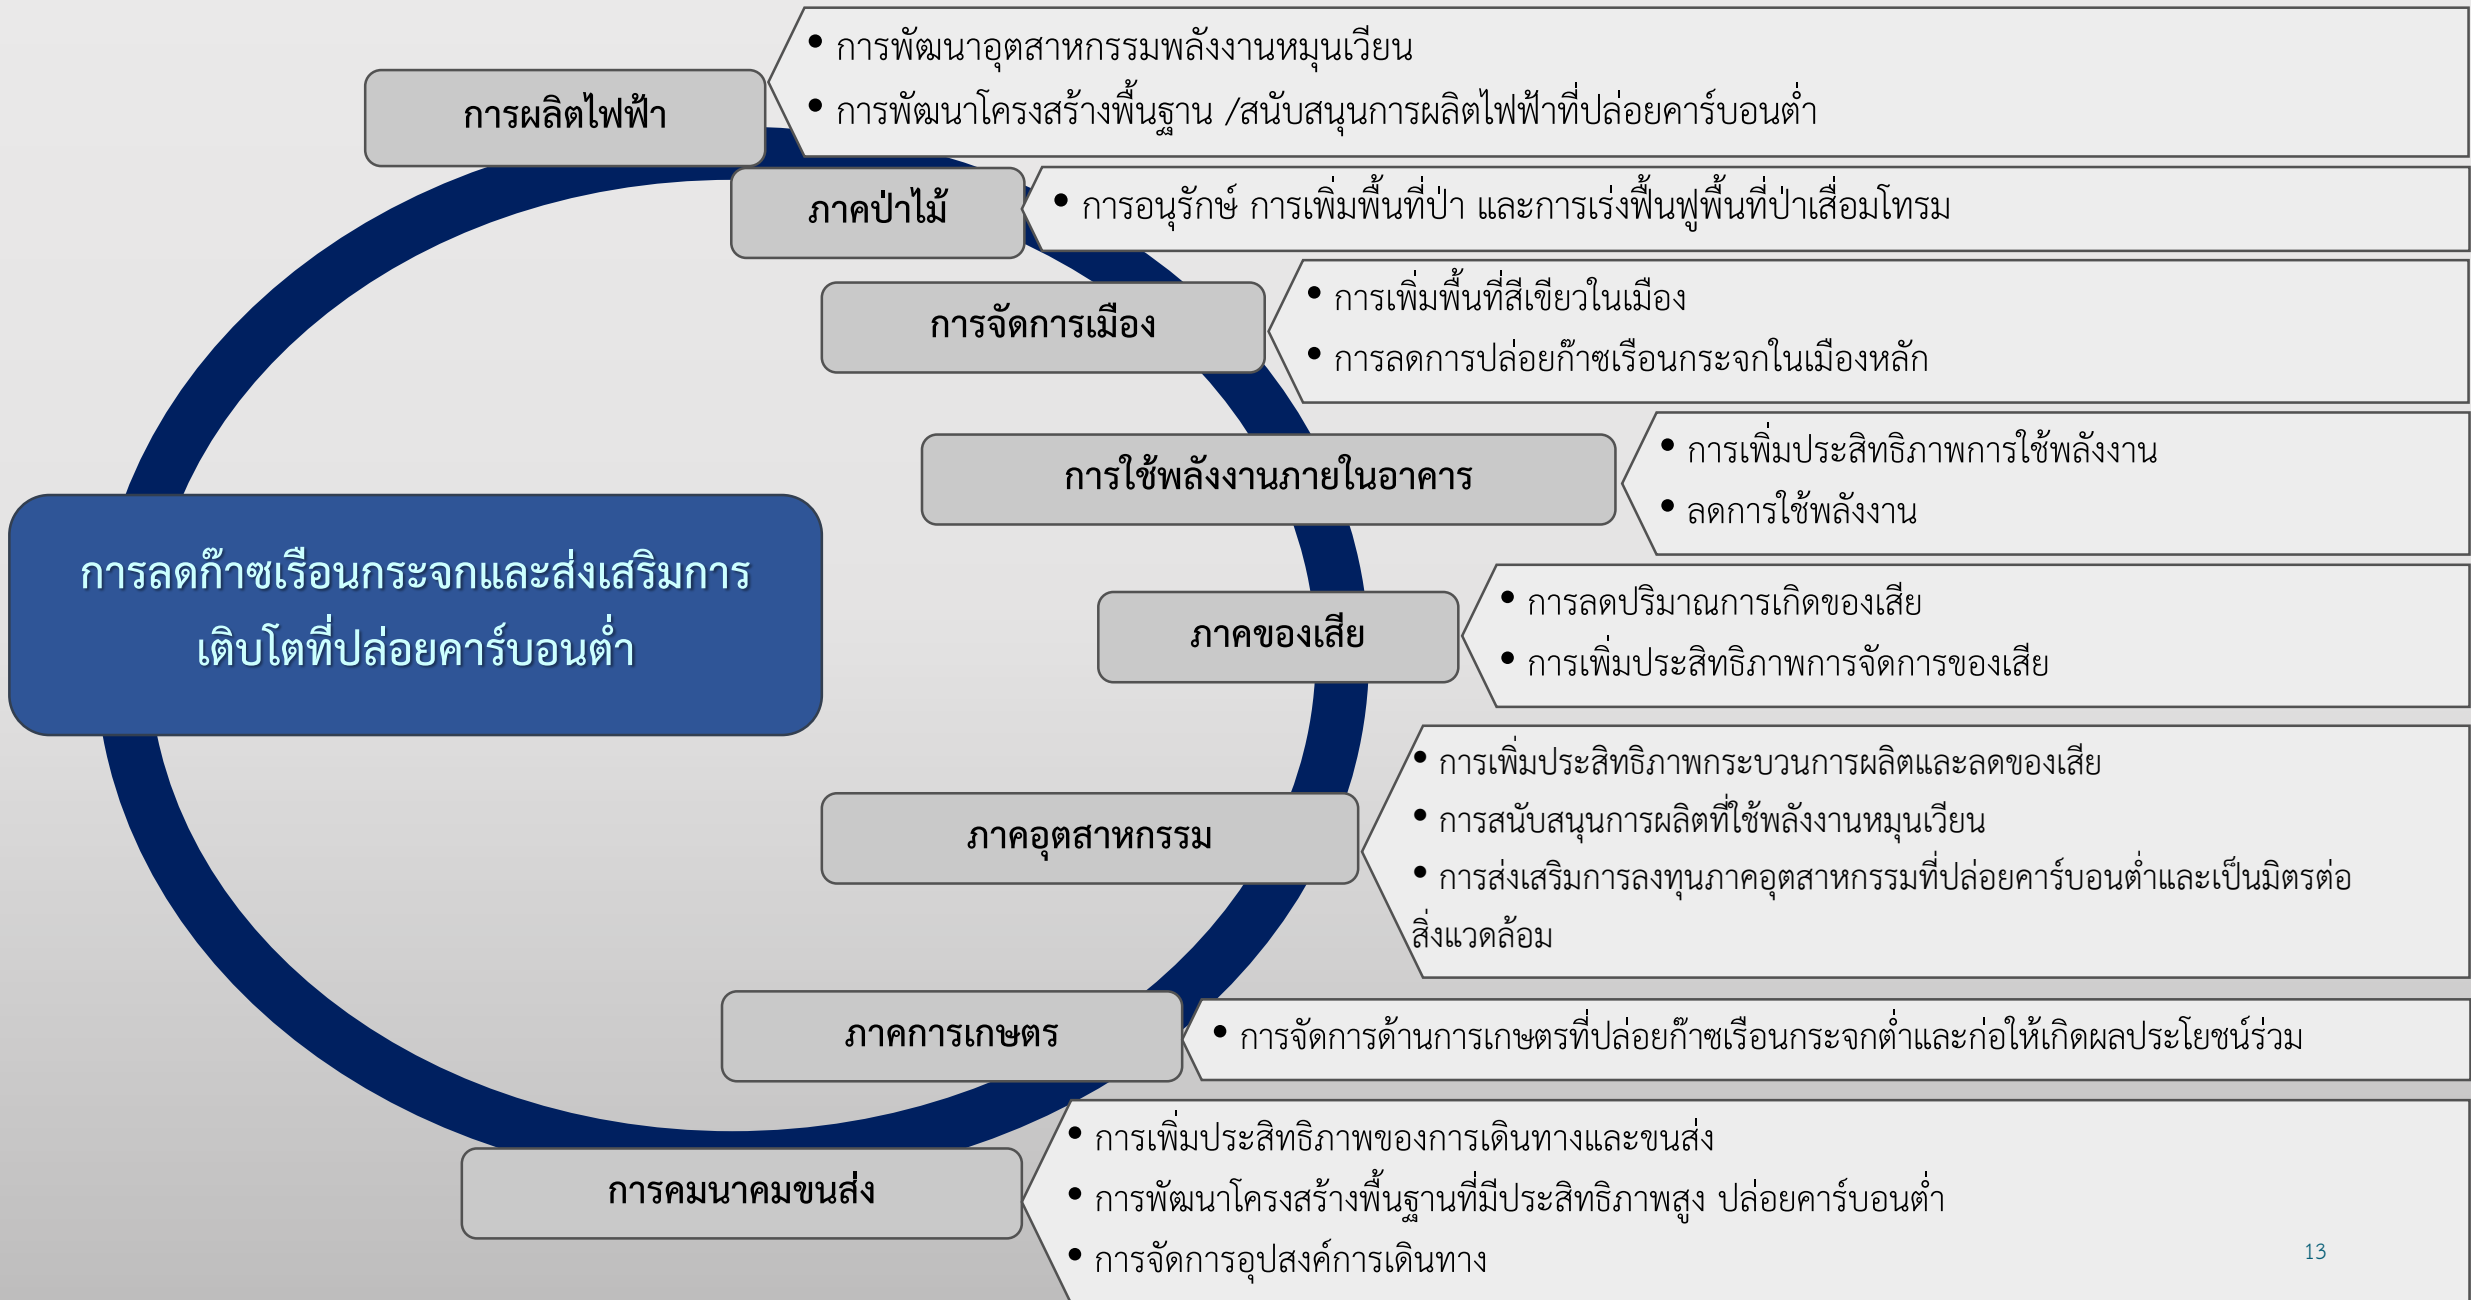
การผลิตไฟฟ้า

- การพัฒนาอุตสาหกรรมพลังงานหมุนเวียน
- การพัฒนาโครงสร้างพื้นฐาน /สนับสนุนการผลิตไฟฟ้าที่ปล่อยคาร์บอนต่ำ

ภาคป่าไม้

- การอนุรักษ์ การเพิ่มพื้นที่ป่า และการเร่งฟื้นฟูพื้นที่ป่าเสื่อมโทรม

การจัดการเมือง

- การเพิ่มพื้นที่สีเขียวในเมือง
- การลดการปล่อยก๊าซเรือนกระจกในเมืองหลัก

การใช้พลังงานภายในอาคาร

- การเพิ่มประสิทธิภาพการใช้พลังงาน
- ลดการใช้พลังงาน

การลดก๊าซเรือนกระจกและส่งเสริมการเติบโตที่ปล่อยคาร์บอนต่ำ

ภาคของเสีย

- การลดปริมาณการเกิดของเสีย
- การเพิ่มประสิทธิภาพการจัดการของเสีย

ภาคอุตสาหกรรม

- การเพิ่มประสิทธิภาพกระบวนการผลิตและลดของเสีย
- การสนับสนุนการผลิตที่ใช้พลังงานหมุนเวียน
- การส่งเสริมการลงทุนภาคอุตสาหกรรมที่ปล่อยคาร์บอนต่ำและเป็นมิตรต่อสิ่งแวดล้อม

ภาคการเกษตร

- การจัดการด้านการเกษตรที่ปล่อยก๊าซเรือนกระจกต่ำและก่อให้เกิดผลประโยชน์ร่วม

การคมนาคมขนส่ง

- การเพิ่มประสิทธิภาพของการเดินทางและขนส่ง
- การพัฒนาโครงสร้างพื้นฐานที่มีประสิทธิภาพสูง ปล่อยคาร์บอนต่ำ
- การจัดการอุปสงค์การเดินทาง

13